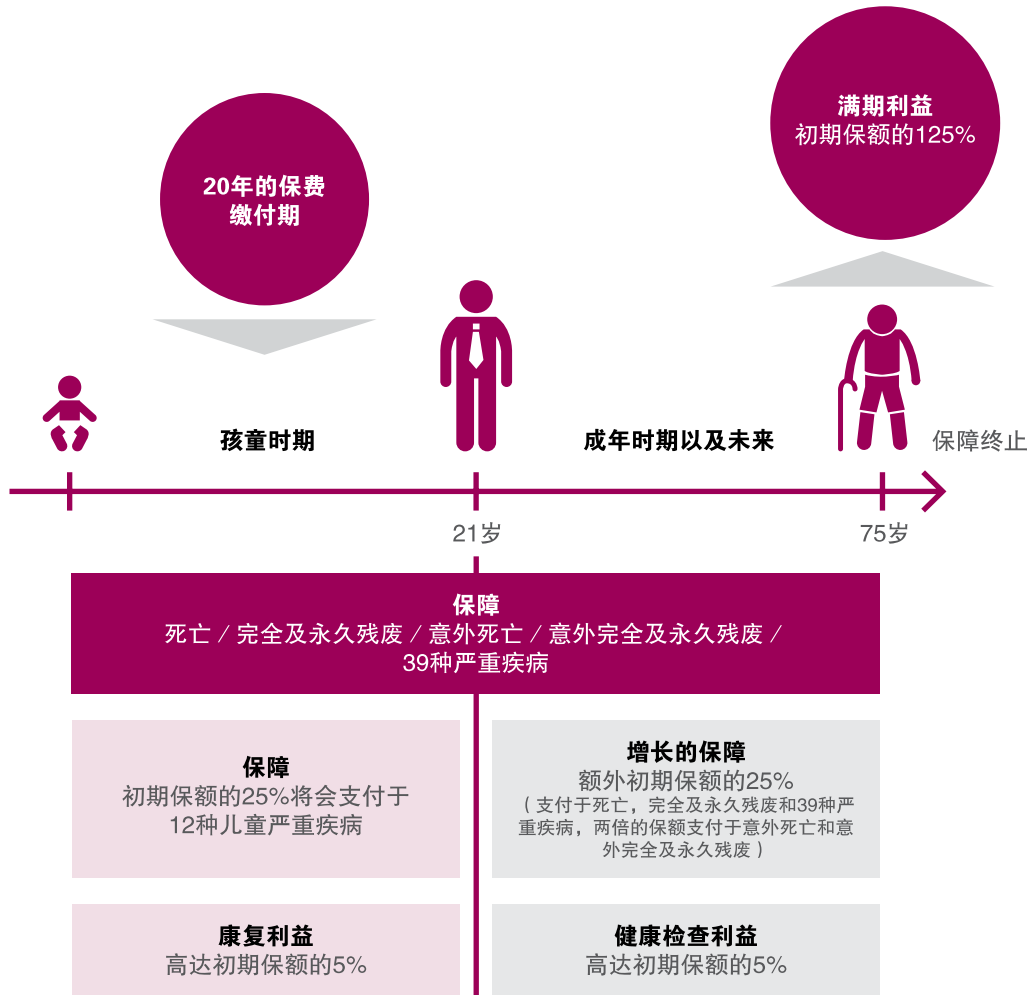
满期利益
初期保额的125%

20年的保费
缴付期

孩童时期

成年时期以及未来

保障终止

21岁

75岁

保障
死亡 / 完全及永久残废 / 意外死亡 / 意外完全及永久残废 / 39种严重疾病

保障
初期保额的25%将会支付于12种儿童严重疾病

增长的保障
额外初期保额的25%
（支付于死亡，完全及永久残废和39种严重疾病，两倍的保额支付于意外死亡和意外完全及永久残废）

康复利益
高达初期保额的5%

健康检查利益
高达初期保额的5%